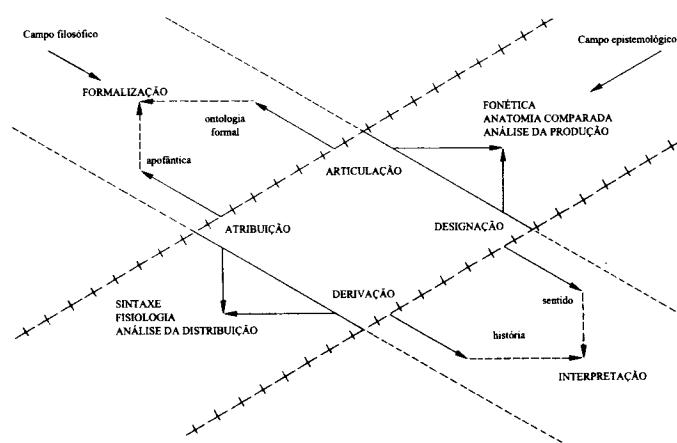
Campo filosófico

Campo epistemológico

FORMALIZAÇÃO

ontologia formal

apofântica

FONÉTICA
ANATOMIA COMPARADA
ANÁLISE DA PRODUÇÃO

ARTICULAÇÃO

ATRIBUIÇÃO

DESIGNAÇÃO

DERIVAÇÃO

SINTAXE
FISIOLOGIA
ANÁLISE DA DISTRIBUIÇÃO

sentido

história

INTERPRETAÇÃO